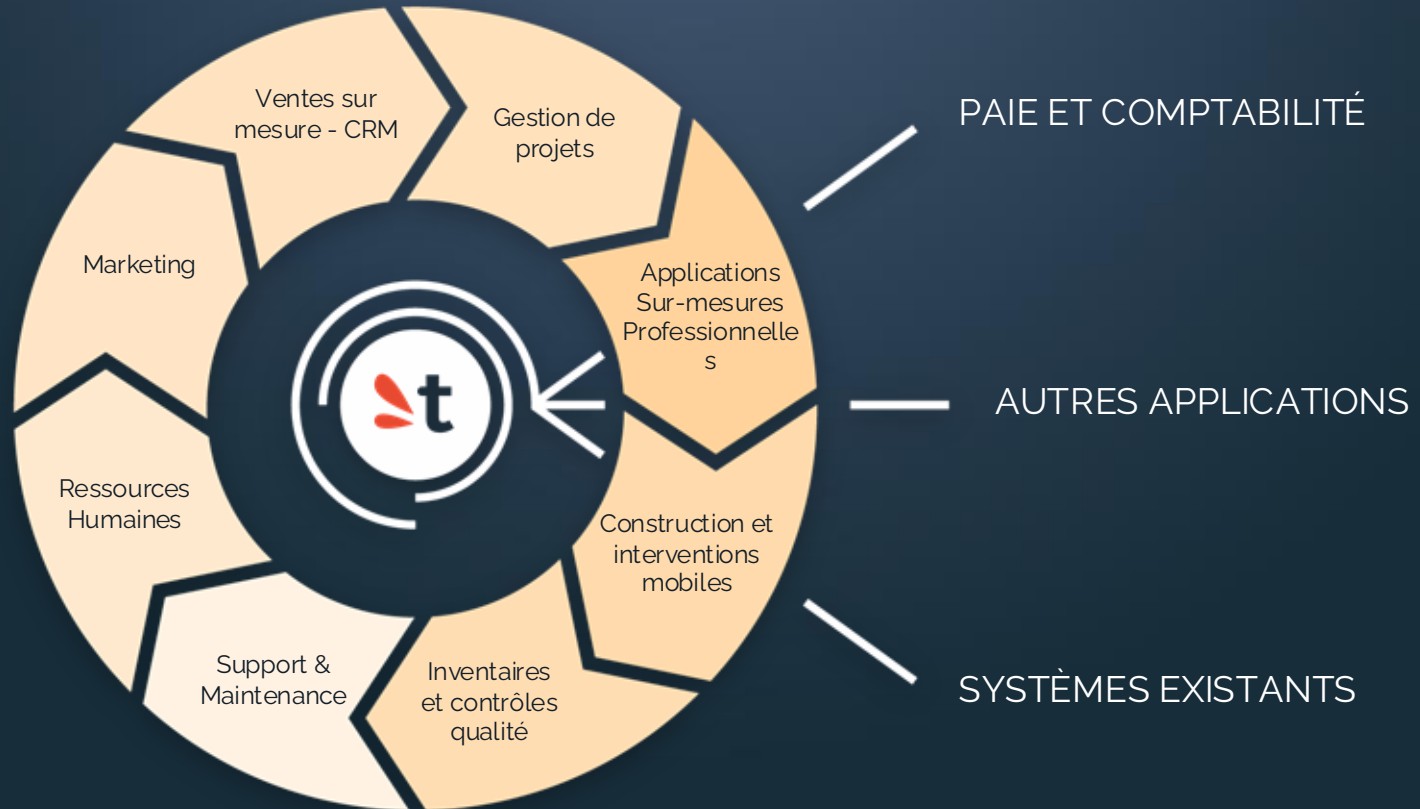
Ventes sur mesure - CRM

Gestion de projets

Applications Sur-mesures Professionnelle s

Construction et interventions mobiles

Inventaires et contrôles qualité

Support & Maintenance

Ressources Humaines

Marketing

t

PAIE ET COMPTABILITÉ

AUTRES APPLICATIONS

SYSTÈMES EXISTANTS